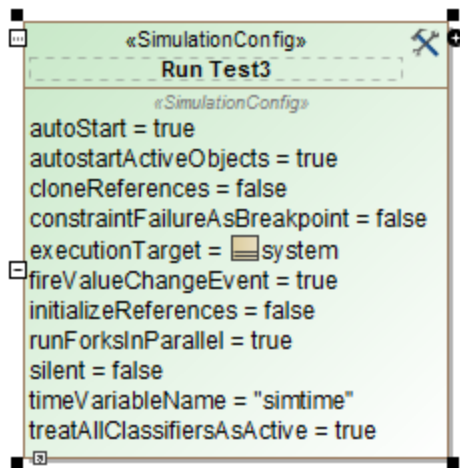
«SimulationConfig»
Run Test3

«SimulationConfig»
autoStart = true
autostartActiveObjects = true
cloneReferences = false
constraintFailureAsBreakpoint = false
executionTarget = system
fireValueChangeEvent = true
initializeReferences = false
runForksInParallel = true
silent = false
timeVariableName = "simtime"
treatAllClassifiersAsActive = true